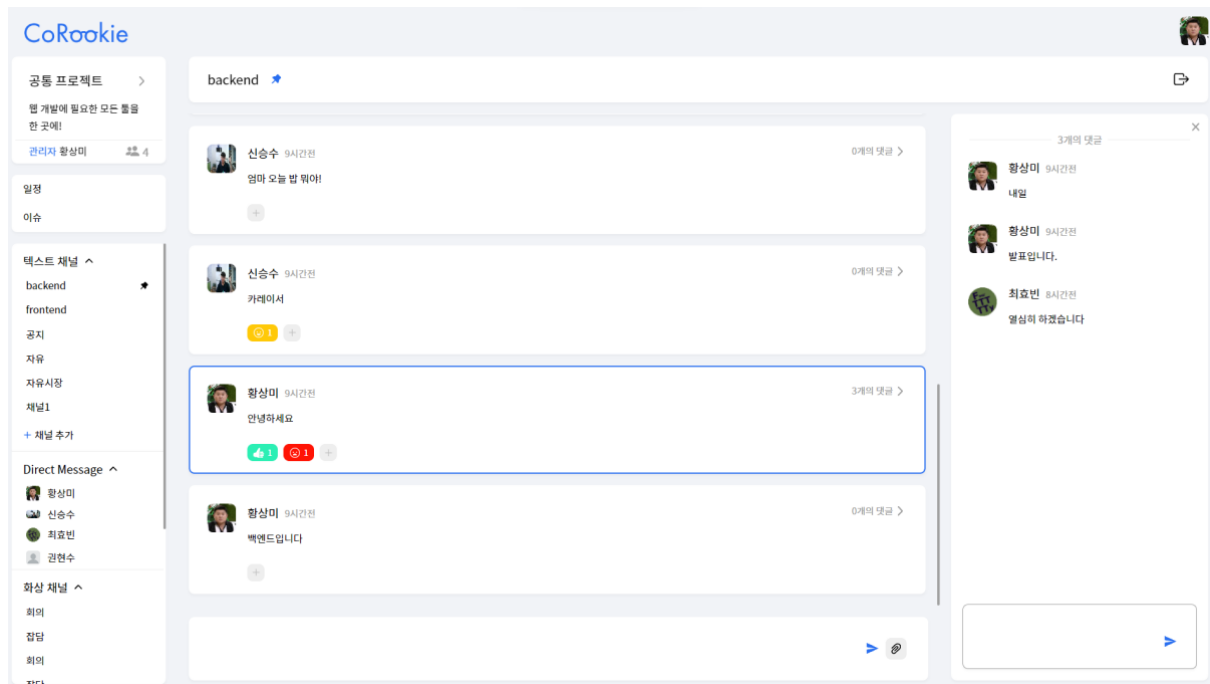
CoRookie

공통 프로젝트 >
웹 개발에 필요한 모든 툴을 한 곳에!
관리자 황상미 4

일정
이슈

텍스트 채널 ^
backend
frontend
공지
자유
자유시장
채널1
+ 채널 추가

Direct Message ^
황상미
신승수
최효빈
권현수

화상 채널 ^
회의
잡담
회의

backend

신승수 9시간전
0개의 댓글 >
엄마 오늘 밥 뭐야!
+

신승수 9시간전
0개의 댓글 >
카레이서
1 +

황상미 9시간전
3개의 댓글 >
안녕하세요
1 1 +

황상미 9시간전
0개의 댓글 >
백엔드입니다
+

3개의 댓글

황상미 9시간전
내일

황상미 9시간전
발표입니다.

최효빈 8시간전
열심히 하겠습니다